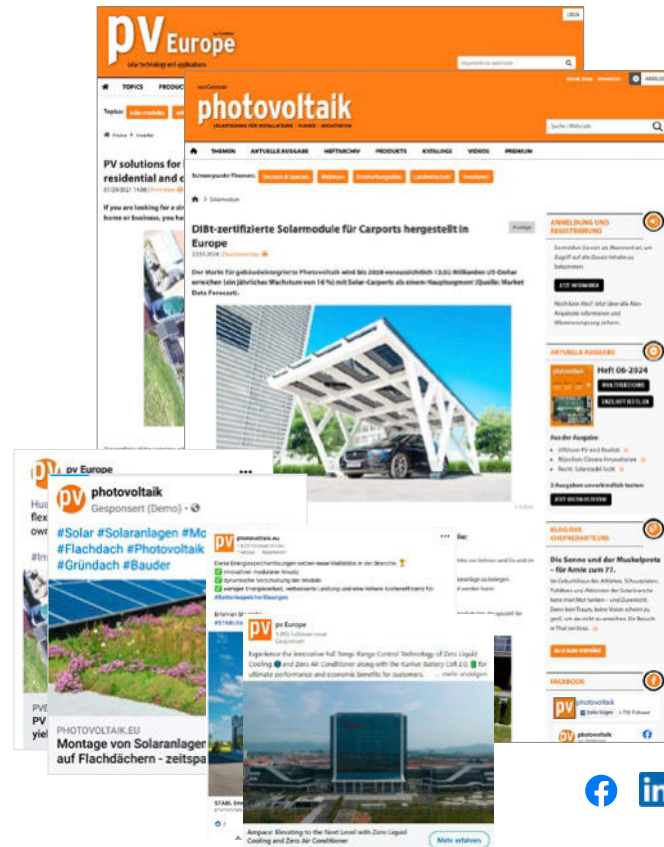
pv Europe

solar technology and applications

TOPICS PRODUC

Topics:

Home > Inverter

PV solutions for residential and c

If you are looking for a home or business, you ha

photovoltaik

SOLARTECHNIK FÜR INSTALLATEURE | PLANER | ARCHITEKTEN

Suche/Webcode

THEMEN AKTUELLE AUSGABE HEFTARCHIV PRODUKTE KATALOGE VIDEOS PREMIUM

Schwerpunkt-Themen:

Solarmodule

DIBt-zertifizierte Solarmodule für Carports hergestellt in Europe

Anzeige

Der Markt für gebäudeintegrierte Photovoltaik wird bis 2028 voraussichtlich 13,82 Milliarden US-Dollar erreichen (ein jährliches Wachstum von 16 %) mit Solar-Carports als einem Hauptsegment (Quelle: Market Data Forecast).

ANMELDUNG UND REGISTRIERUNG

AKTUELLE AUSGABE

Heft 06-2024

Aus der Ausgabe

BLOG DES CHEFREDAKTEURS

Die Sonne und der Muskelprotz – für Arnie zum 77.

FACEBOOK

photovoltaik

pv Europe

photovoltaik
Gesponsert (Demo)

#Solar #Solaranlagen #Mo #Flachdach #Photovoltaik #Gründach #Bauder

PHOTOVOLTAIK.EU
Montage von Solaranlagen auf Flachdächern - zeitspa

photovoltaik.eu

Diese Energiespeicherlösungen setzen neue Maßstäbe in der Branche
innovativer modularer Ansatz
dynamische Verschaltung der Module
verlängerte Lebensdauer, verbesserte Leistung und eine höhere Kosteneffizienz für #Batteriespeicherlösungen

pv Europe
Gesponsert

Experience the innovative Full Temp. Range Control Technology of Zero Liquid Cooling and Zero Air Conditioner along with the Kunlun Battery Cell 2.0 for ultimate performance and economic benefits for customers. ... mehr anzeigen

Ampace: Elevating to the Next Level with Zero Liquid Cooling and Zero Air Conditioner

Mehr erfahren